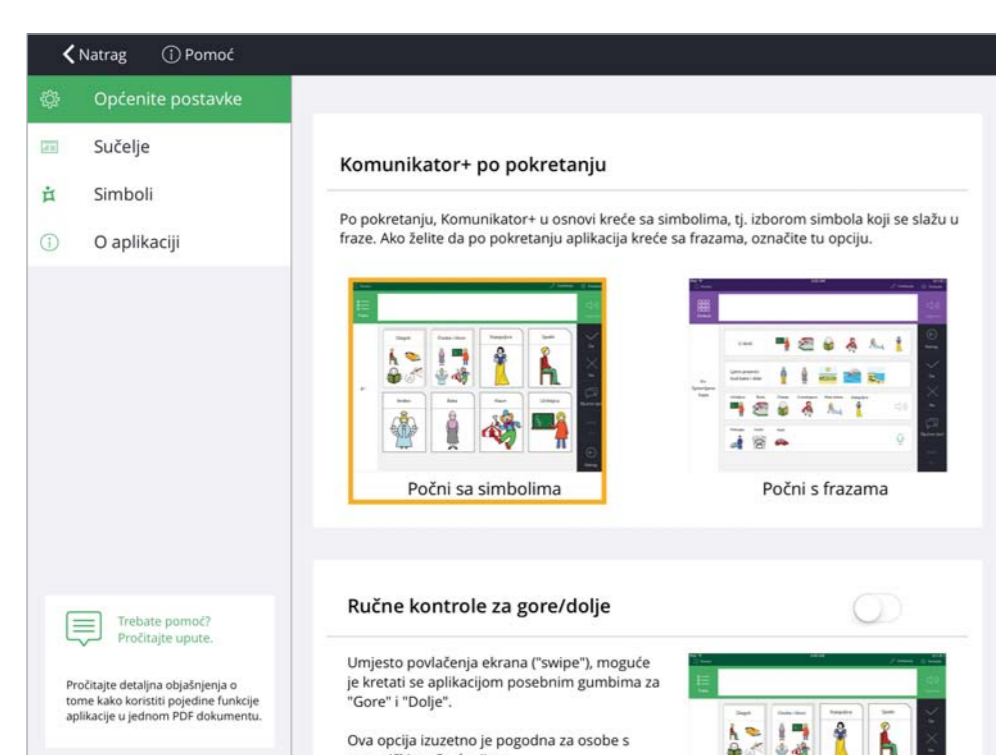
Natrag
Pomoć

Općenite postavke
Sučelje
Simboli
O aplikaciji

Komunikator+ po pokretanju

Po pokretanju, Komunikator+ u osnovi kreće sa simbolima, tj. izborom simbola koji se slažu u fraze. Ako želite da po pokretanju aplikacija kreće sa frazama, označite tu opciju.

Počni sa simbolima
Počni s frazama

Trebate pomoć? Pročitajte upute.

Pročitajte detaljna objašnjenja o tome kako koristiti pojedine funkcije aplikacije u jednom PDF dokumentu.

Ručne kontrole za gore/dolje

Umjesto povlačenja ekrana ("swipe"), moguće je kretati se aplikacijom posebnim gumbima za "Gore" i "Dolje".

Ova opcija izuzetno je pogodna za osobe s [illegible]